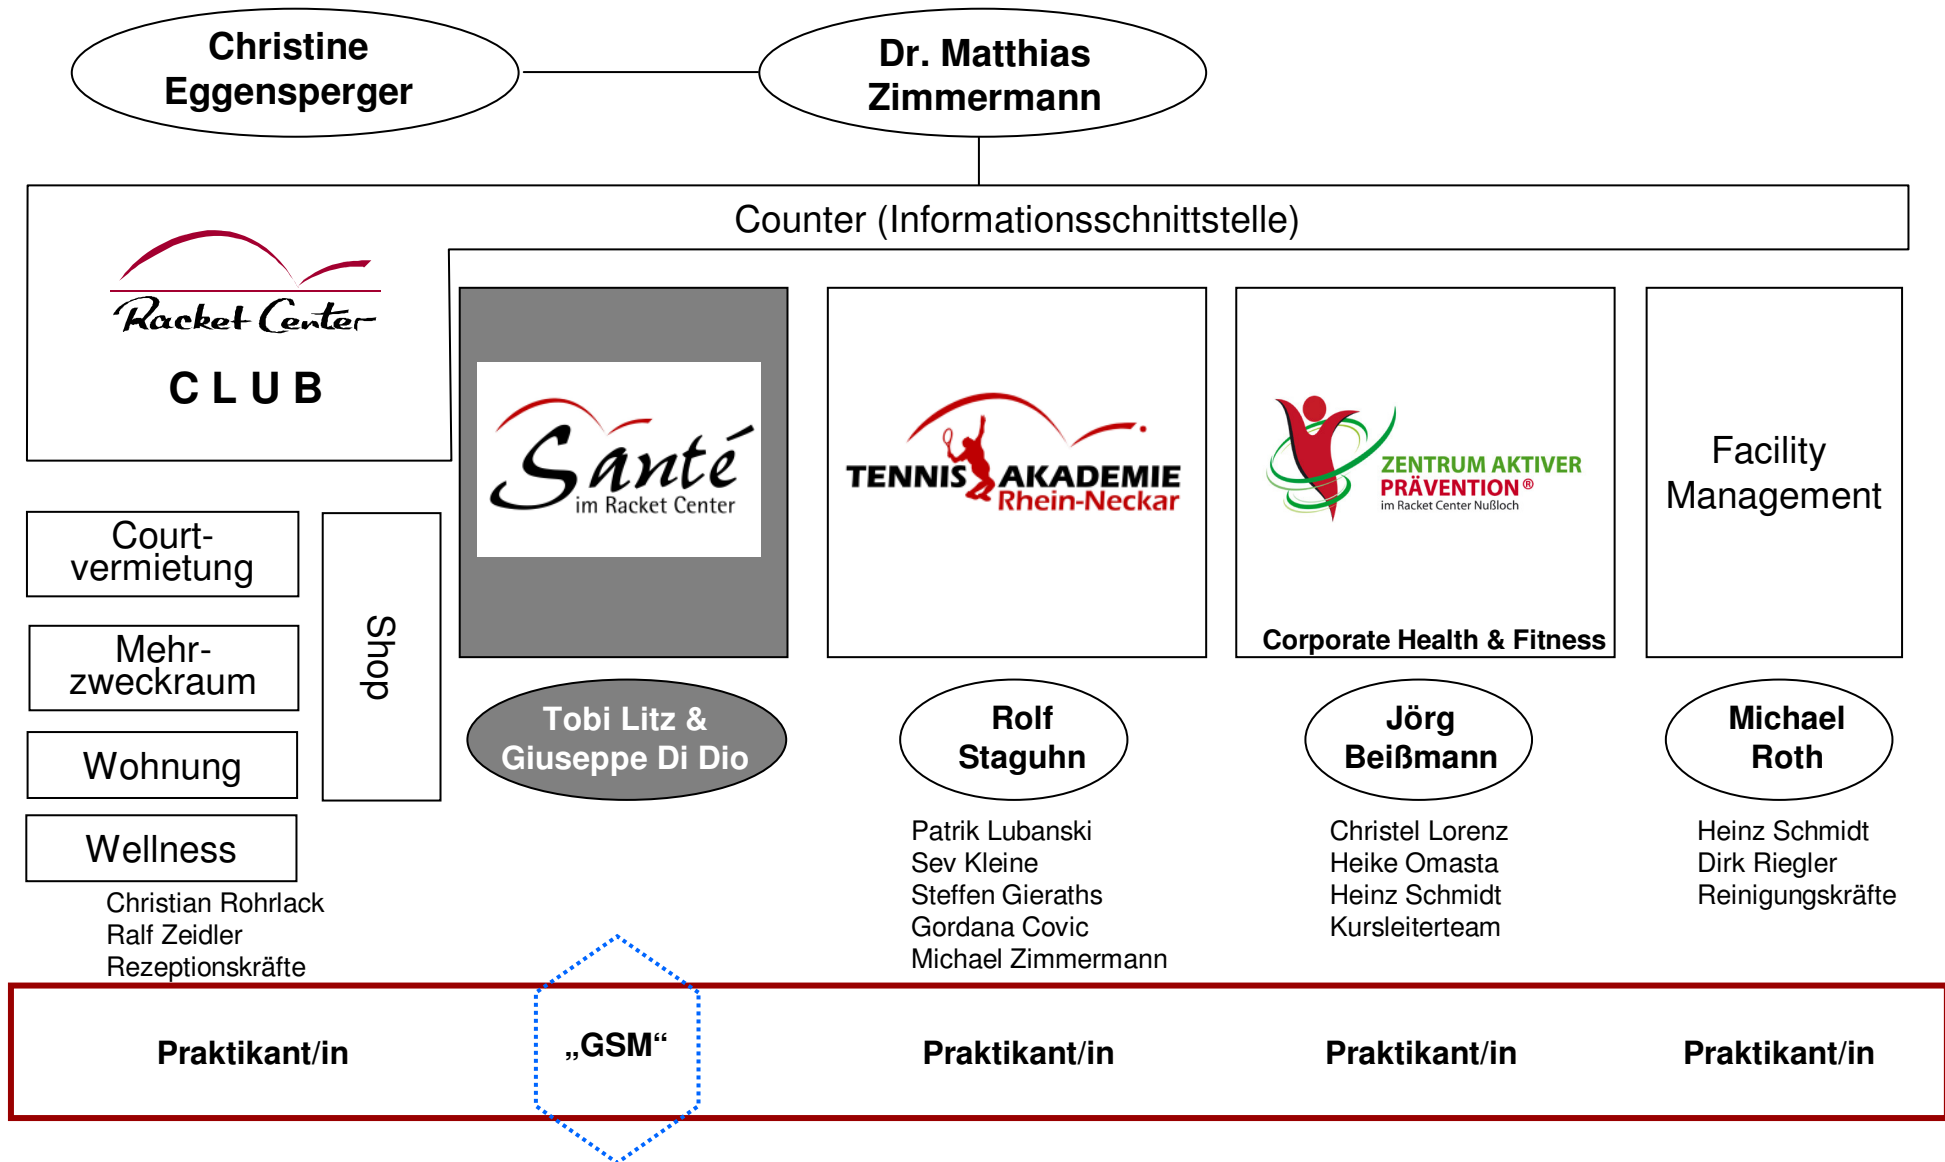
Christine Eggensperger

Dr. Matthias Zimmermann

Counter (Informationsschnittstelle)

Racket Center
CLUB

Santé
im Racket Center

TENNIS AKADEMIE
Rhein-Neckar

ZENTRUM AKTIVER PRÄVENTION®
im Racket Center Nußloch

Corporate Health & Fitness

Facility Management

Court-vermietung

Mehr-zweckraum

Wohnung

Wellness

Shop

Christian Rohrlack
Ralf Zeidler
Rezeptionskräfte

Tobi Litz & Giuseppe Di Dio

Rolf Staguhn

Patrik Lubanski
Sev Kleine
Steffen Gieraths
Gordana Covic
Michael Zimmermann

Jörg Beißmann

Christel Lorenz
Heike Omasta
Heinz Schmidt
Kursleiterteam

Michael Roth

Heinz Schmidt
Dirk Riegler
Reinigungskräfte

Praktikant/in

„GSM“

Praktikant/in

Praktikant/in

Praktikant/in